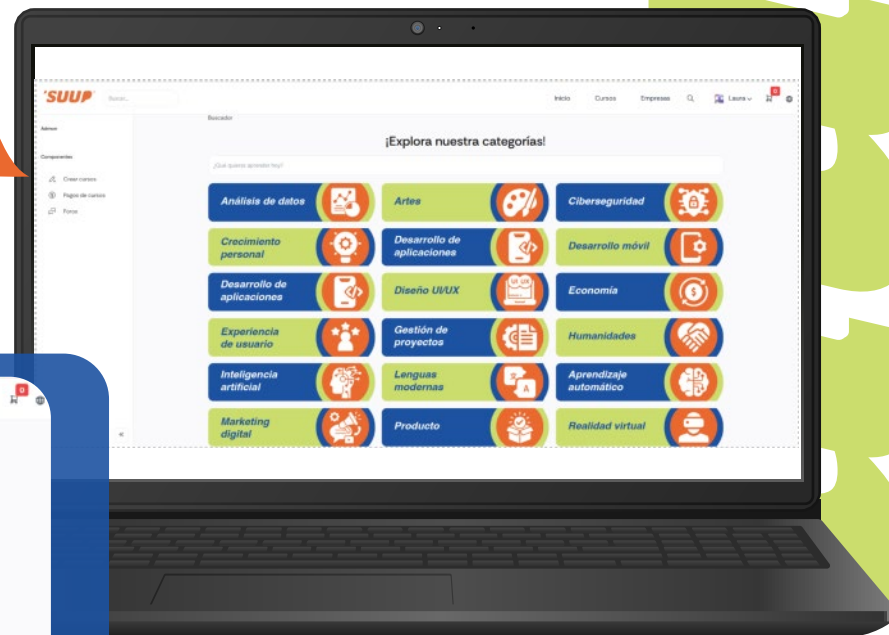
SUUP Buscar...

Inicio Cursos Empresas Laura 0

Admin

Componentes

Crear cursos
Pagos de cursos
Foros

Buscador

¡Explora nuestra categorías!

¿Qué quieres aprender hoy?

Análisis de datos
Artes
Ciberseguridad
Crecimiento personal
Desarrollo de aplicaciones
Desarrollo móvil
Desarrollo de aplicaciones
Diseño UI/UX
Economía
Experiencia de usuario
Gestión de proyectos
Humanidades
Inteligencia artificial
Lenguas modernas
Aprendizaje automático
Marketing digital
Producto
Realidad virtual

«

0